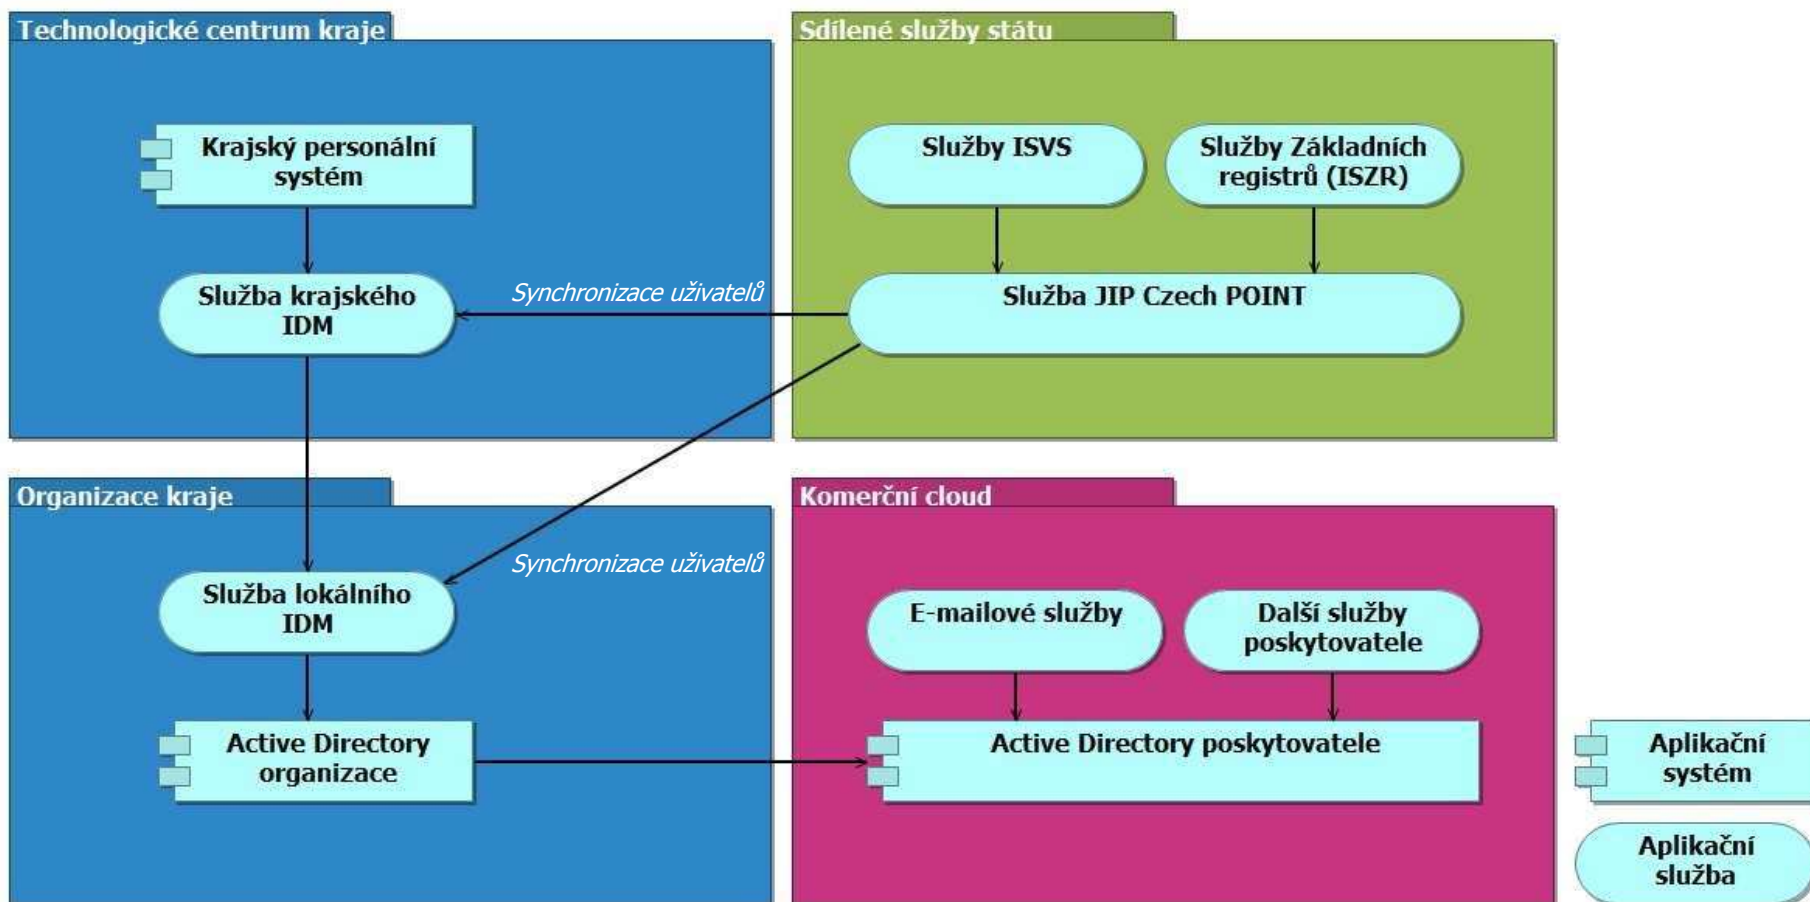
Technologické centrum kraje

Krajský personální systém

Služba krajského IDM

Synchronizace uživatelů

Sdílené služby státu

Služby ISVS

Služby Základních registrů (ISZR)

Služba JIP Czech POINT

Organizace kraje

Synchronizace uživatelů

Služba lokálního IDM

Active Directory organizace

Komerční cloud

E-mailové služby

Další služby poskytovatele

Active Directory poskytovatele

Aplikační systém

Aplikační služba